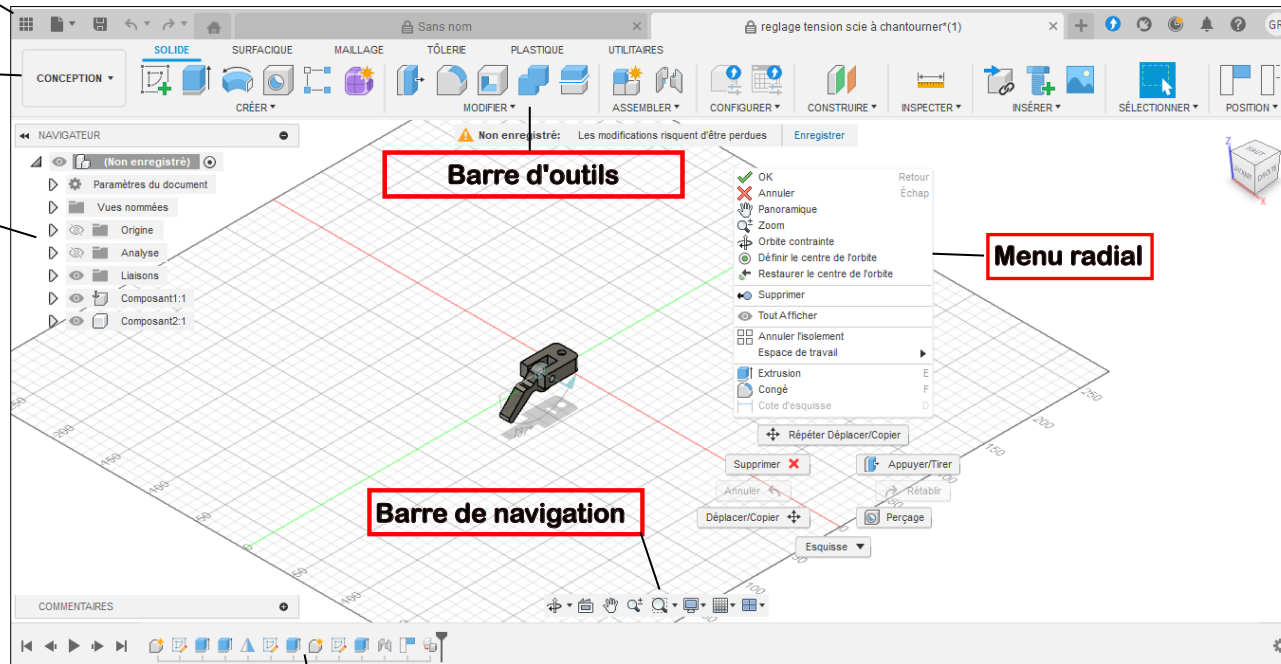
Sans nom

reglage tension scie à chantourner*(1)

GR

CONCEPTION ▾

SOLIDE SURFACIQUE MAILLAGE TÔLERIE PLASTIQUE UTILITAIRES

CRÉER ▾ MODIFIER ▾ ASSEMBLER ▾ CONFIGURER ▾ CONSTRUIRE ▾ INSPECTER ▾ INSÉRER ▾ SÉLECTIONNER ▾ POSITION ▾

NAVIGATEUR

(Non enregistré)

Paramètres du document

Vues nommées

Origine

Analyse

Liaisons

Composant1:1

Composant2:1

Non enregistré: Les modifications risquent d'être perdues Enregistrer

Barre d'outils

OK Retour
Annuler Échap
Panoramique
Zoom
Orbite contrainte
Définir le centre de l'orbite
Restaurer le centre de l'orbite
Supprimer
Tout Afficher
Annuler l'isolement
Espace de travail ▸
Extrusion E
Congé F
Cote d'esquisse D

Menu radial

Répéter Déplacer/Copier

Supprimer

Appuyer/Tirer

Annuler

Rétablir

Déplacer/Copier

Perçage

Esquisse ▾

Barre de navigation

COMMENTAIRES

250 200 150 100 50 250 200 150 100 50 50 100 150 200 250